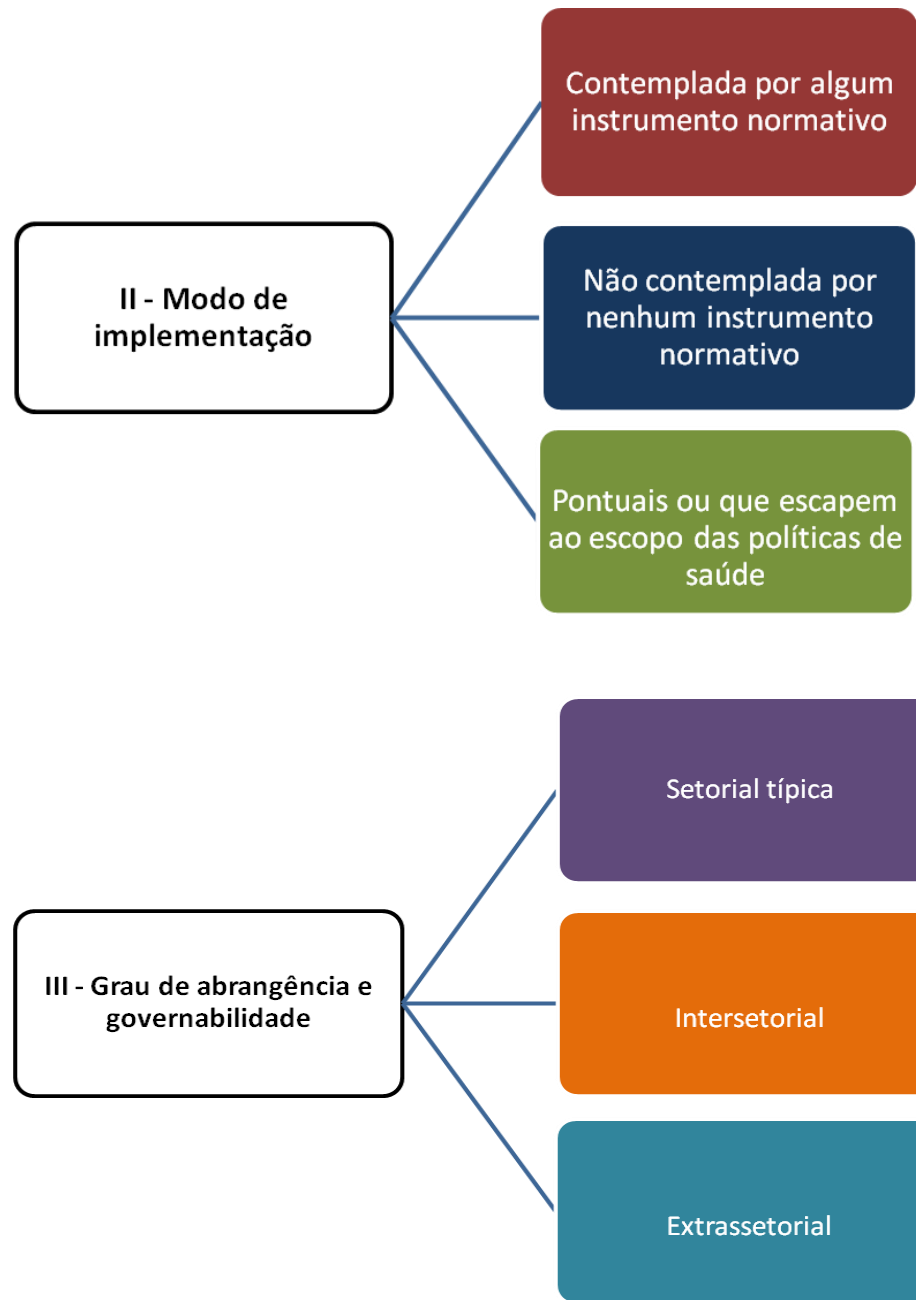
II - Modo de implementação

Contemplada por algum instrumento normativo

Não contemplada por nenhum instrumento normativo

Pontuais ou que escapem ao escopo das políticas de saúde

III - Grau de abrangência e governabilidade

Setorial típica

Intersetorial

Extrassetorial